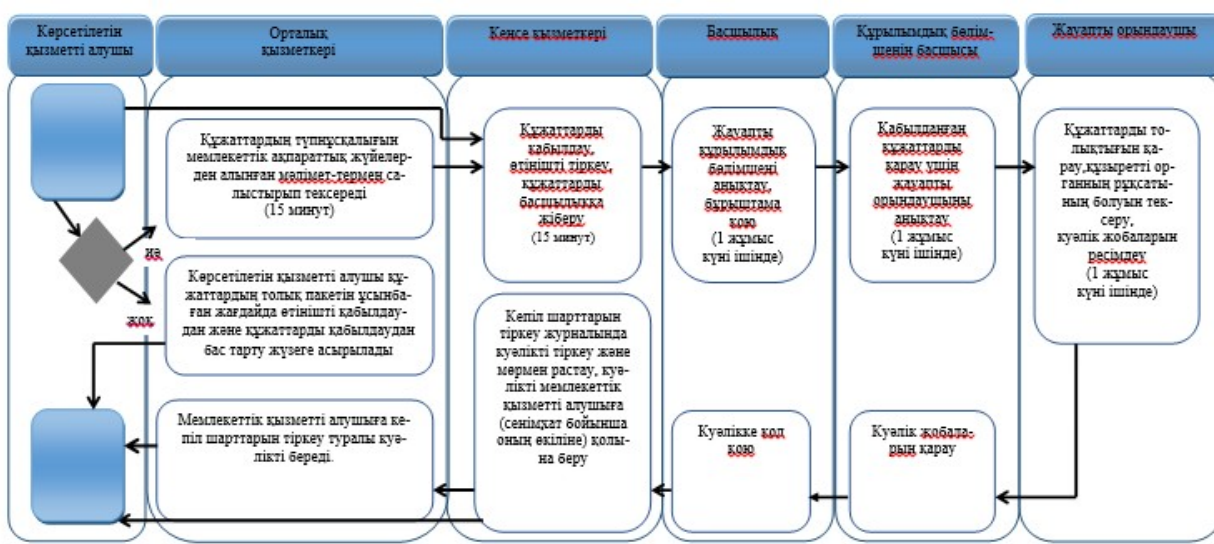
Көрсетілетін қызметті алушы

Орталық қызметкері

Кеңсе қызметкері

Басшылық

Құрылымдық бөлімшенің басшысы

Жауапты орындаушы

Құжаттардың түпнұсқалығын мемлекеттік ақпараттық жүйелерден алынған мәлімет-термен салыстырып тексереді (15 минут)

иә

жоқ

Көрсетілетін қызметті алушы құжаттардың толық пакетін ұсынбаған жағдайда өтінішті қабылдаудан және құжаттарды қабылдаудан бас тарту жүзеге асырылады

Құжаттарды қабылдау, өтінішті тіркеу, құжаттарды басшылыққа жіберу (15 минут)

Жауапты құрылымдық бөлімшені анықтау, бұрыштама қою (1 жұмыс күні ішінде)

Қабылданған құжаттарды қарау үшін жауапты орындаушыны анықтау (1 жұмыс күні ішінде)

Құжаттарды толықтығын қарау,құзыретті органның рұқсатының болуын тексеру, куәлік жобаларын ресімдеу (1 жұмыс күні ішінде)

Кепіл шарттарын тіркеу журналында куәлікті тіркеу және мөрмен растау, куәлікті мемлекеттік қызметті алушыға (сенімхат бойынша оның өкіліне) қолына беру

Куәлікке қол қою

Куәлік жобаларын қарау

Мемлекеттік қызметті алушыға кепіл шарттарын тіркеу туралы куәлікті береді.